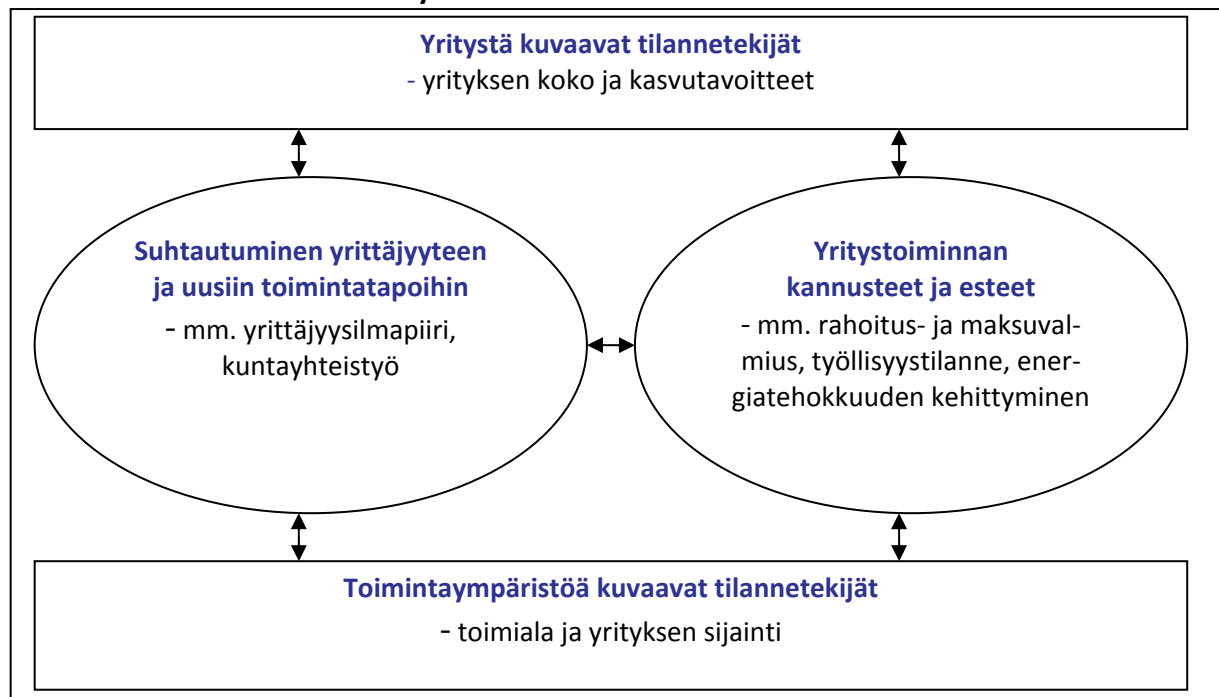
Yritystä kuvaavat tilannetekijät
- yrityksen koko ja kasvutavoitteet

Suhtautuminen yrittäjyyteen ja uusiin toimintatapoihin
- mm. yrittäjyysilmapiiri, kuntayhteistyö

Yritystoiminnan kannusteet ja esteet
- mm. rahoitus- ja maksuvalmius, työllisyystilanne, energiatehokkuuden kehittyminen

Toimintaympäristöä kuvaavat tilannetekijät
- toimiala ja yrityksen sijainti